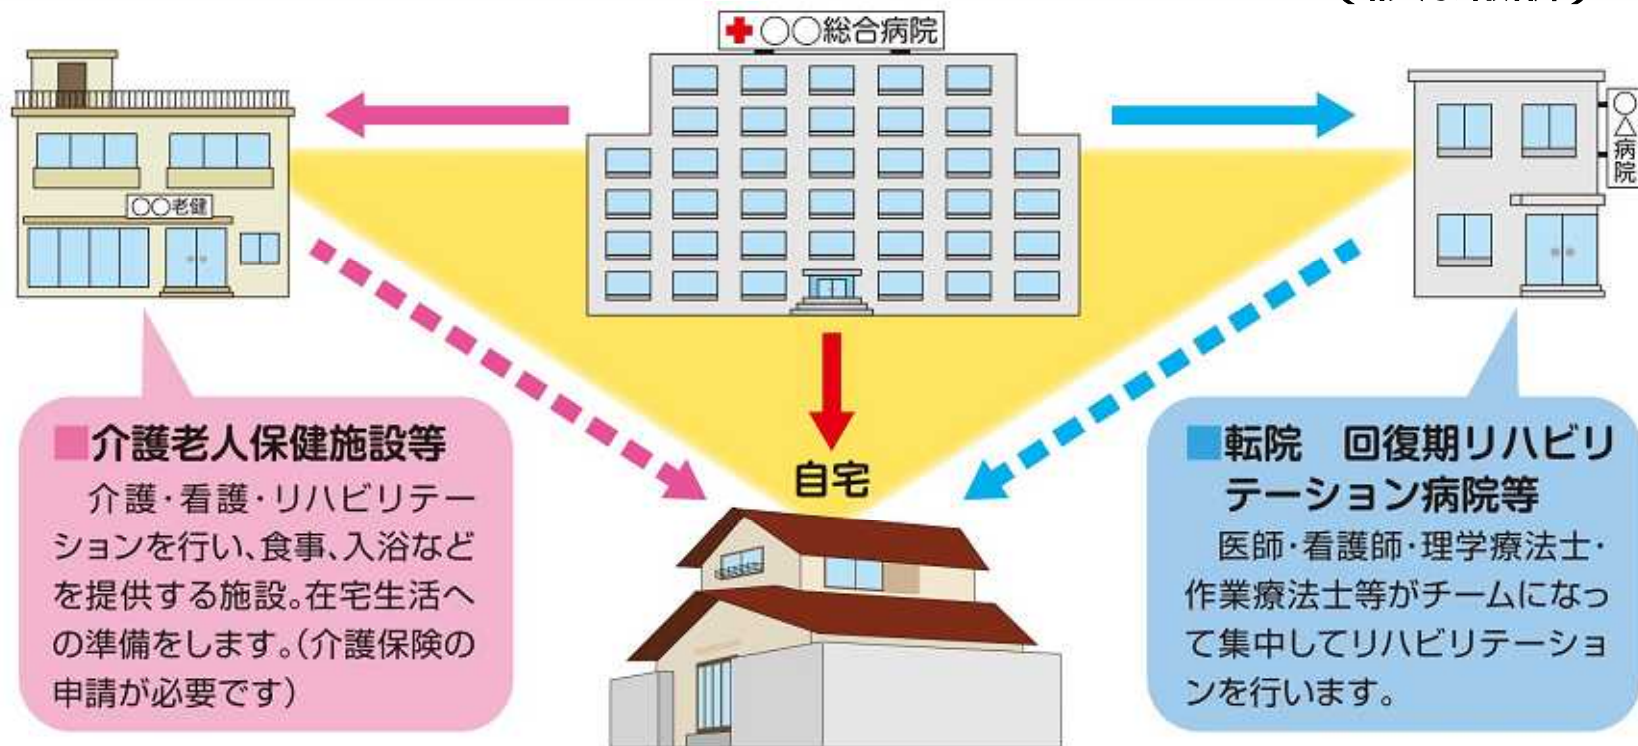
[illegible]

○○総合病院

○○老健

○△病院

自宅

■介護老人保健施設等
介護・看護・リハビリテーションを行い、食事、入浴などを提供する施設。在宅生活への準備をします。(介護保険の申請が必要です)

■転院　回復期リハビリテーション病院等
医師・看護師・理学療法士・作業療法士等がチームになって集中してリハビリテーションを行います。